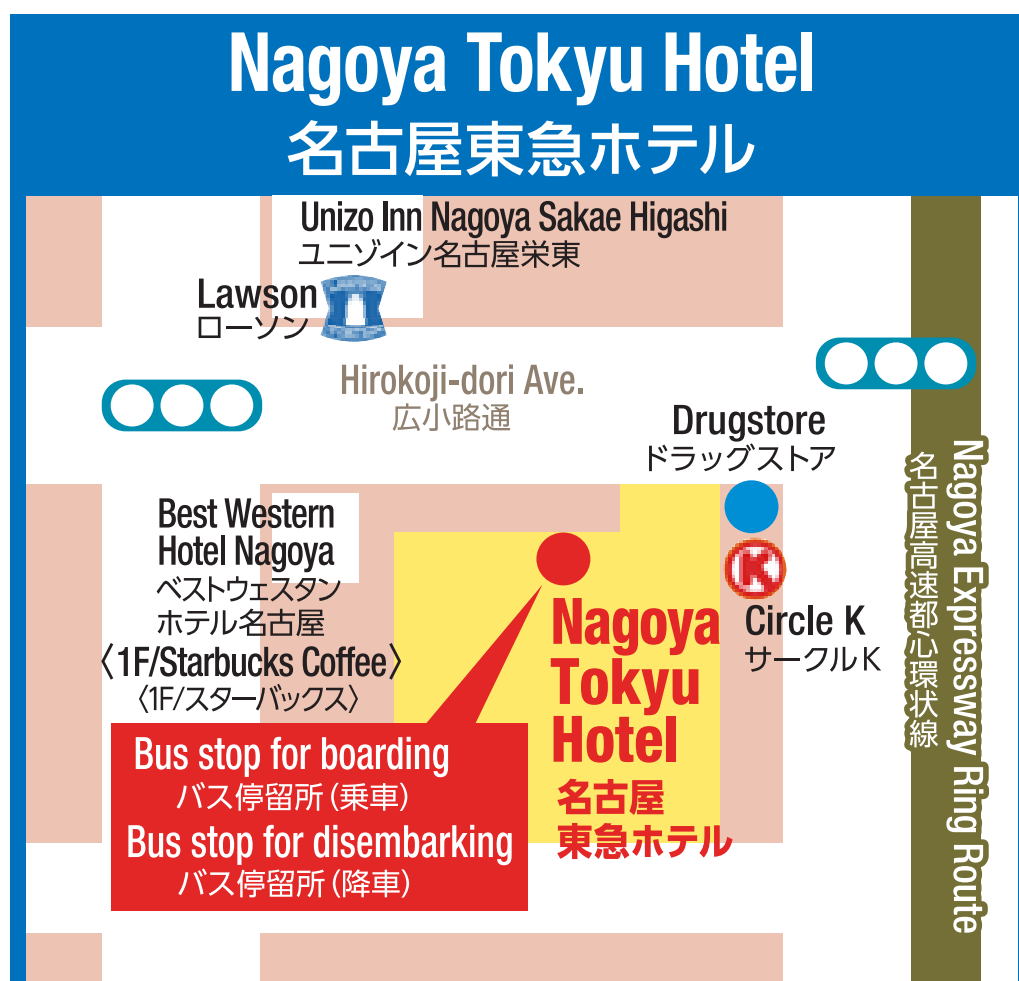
Nagoya Tokyu Hotel
名古屋東急ホテル

Unizo Inn Nagoya Sakae Higashi
ユニゾイン名古屋栄東

Lawson
ローソン

Hirokoji-dori Ave.
広小路通

Drugstore
ドラッグストア

Nagoya Expressway Ring Route
名古屋高速都心環状線

Best Western Hotel Nagoya
ベストウェスタン ホテル名古屋
〈1F/Starbucks Coffee〉
〈1F/スターバックス〉

Nagoya Tokyu Hotel
名古屋東急ホテル

Circle K
サークルK

Bus stop for boarding
バス停留所(乗車)
Bus stop for disembarking
バス停留所(降車)